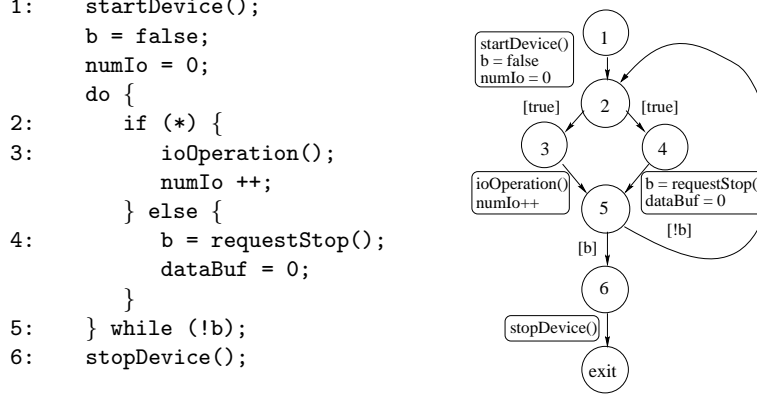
1:     startDevice();
       b = false;
       numIo = 0;
       do {
2:        if (*) {
3:           ioOperation();
             numIo ++;
          } else {
4:           b = requestStop();
             dataBuf = 0;
          }
5:     } while (!b);
6:     stopDevice();

1
startDevice()
b = false
numIo = 0
2
[true]
[true]
3
4
ioOperation()
numIo++
5
b = requestStop(
dataBuf = 0
[!b]
[b]
6
stopDevice()
exit